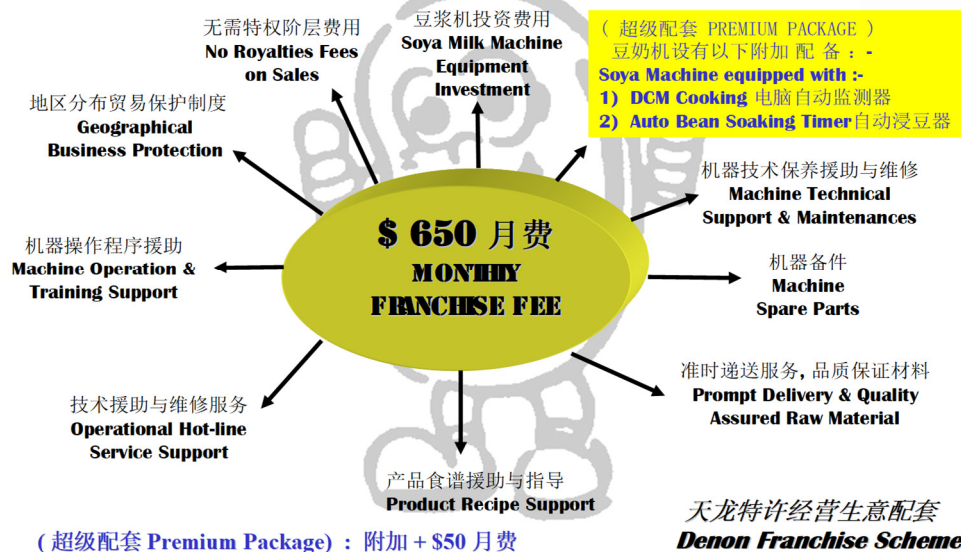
( 超级配套 PREMIUM PACKAGE )
豆奶机设有以下附加 配 备 ：-
Soya Machine equipped with :-
1) DCM Cooking 电脑自动监测器
2) Auto Bean Soaking Timer 自动浸豆器

无需特权阶层费用
No Royalties Fees on Sales

豆浆机投资费用
Soya Milk Machine Equipment Investment

地区分布贸易保护制度
Geographical Business Protection

机器技术保养援助与维修
Machine Technical Support & Maintenances

$ 650 月费
MONTHLY FRANCHISE FEE

机器操作程序援助
Machine Operation & Training Support

机器备件
Machine Spare Parts

准时递送服务, 品质保证材料
Prompt Delivery & Quality Assured Raw Material

技术援助与维修服务
Operational Hot-line Service Support

产品食谱援助与指导
Product Recipe Support

天龙特许经营生意配套
Denon Franchise Scheme

( 超级配套 Premium Package) ： 附加 + $50 月费